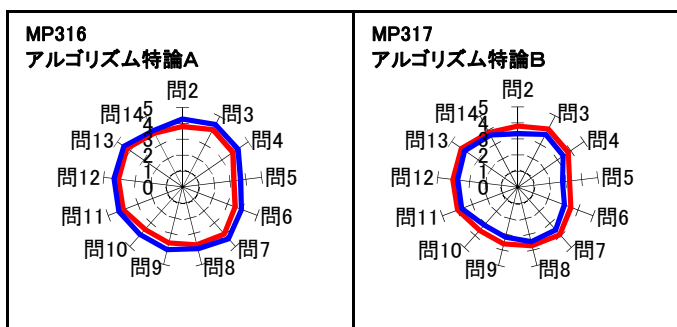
| MP316 アルゴリズム特論A | MP317 アルゴリズム特論B |
|---|---|
| 問2 問3 問4 問5 問6 問7 問8 問9 問10 問11 問12 問13 問14 5 4 3 2 1 0 | 問2 問3 問4 問5 問6 問7 問8 問9 問10 問11 問12 問13 問14 5 4 3 2 1 0 |